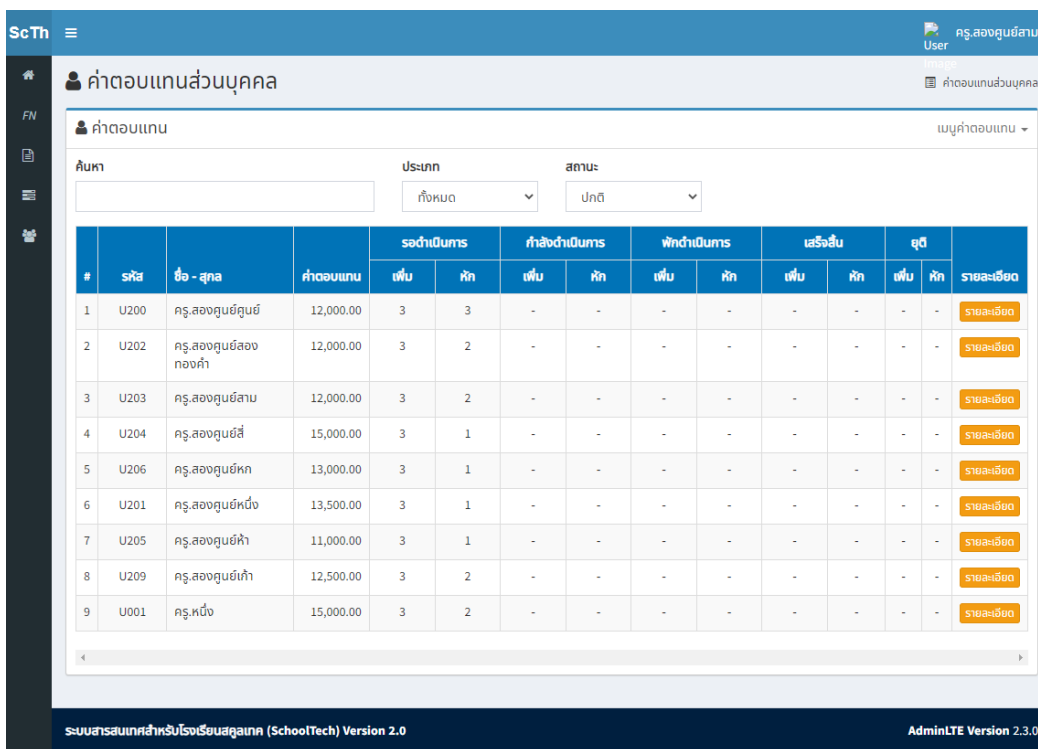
ScTh ≡ User Image ครู.สองศูนย์สาม

FN

ค่าตอบแทนส่วนบุคคล

ค่าตอบแทนส่วนบุคคล

ค่าตอบแทน

เมนูค่าตอบแทน

ค้นหา

ประเภท
ทั้งหมด

สถานะ
ปกติ

| # | รหัส | ชื่อ - สกุล | ค่าตอบแทน | รอดำเนินการ เพิ่ม | รอดำเนินการ หัก | กำลังดำเนินการ เพิ่ม | กำลังดำเนินการ หัก | พักดำเนินการ เพิ่ม | พักดำเนินการ หัก | เสร็จสิ้น เพิ่ม | เสร็จสิ้น หัก | ยุติ เพิ่ม | ยุติ หัก | รายละเอียด |
|---|---|---|---|---|---|---|---|---|---|---|---|---|---|---|
| 1 | U200 | ครู.สองศูนย์ศูนย์ | 12,000.00 | 3 | 3 | - | - | - | - | - | - | - | - | รายละเอียด |
| 2 | U202 | ครู.สองศูนย์สองทองคำ | 12,000.00 | 3 | 2 | - | - | - | - | - | - | - | - | รายละเอียด |
| 3 | U203 | ครู.สองศูนย์สาม | 12,000.00 | 3 | 2 | - | - | - | - | - | - | - | - | รายละเอียด |
| 4 | U204 | ครู.สองศูนย์สี่ | 15,000.00 | 3 | 1 | - | - | - | - | - | - | - | - | รายละเอียด |
| 5 | U206 | ครู.สองศูนย์หก | 13,000.00 | 3 | 1 | - | - | - | - | - | - | - | - | รายละเอียด |
| 6 | U201 | ครู.สองศูนย์หนึ่ง | 13,500.00 | 3 | 1 | - | - | - | - | - | - | - | - | รายละเอียด |
| 7 | U205 | ครู.สองศูนย์ห้า | 11,000.00 | 3 | 1 | - | - | - | - | - | - | - | - | รายละเอียด |
| 8 | U209 | ครู.สองศูนย์เก้า | 12,500.00 | 3 | 2 | - | - | - | - | - | - | - | - | รายละเอียด |
| 9 | U001 | ครู.หนึ่ง | 15,000.00 | 3 | 2 | - | - | - | - | - | - | - | - | รายละเอียด |

ระบบสารสนเทศสำหรับโรงเรียนสคูลเทค (SchoolTech) Version 2.0

AdminLTE Version 2.3.0